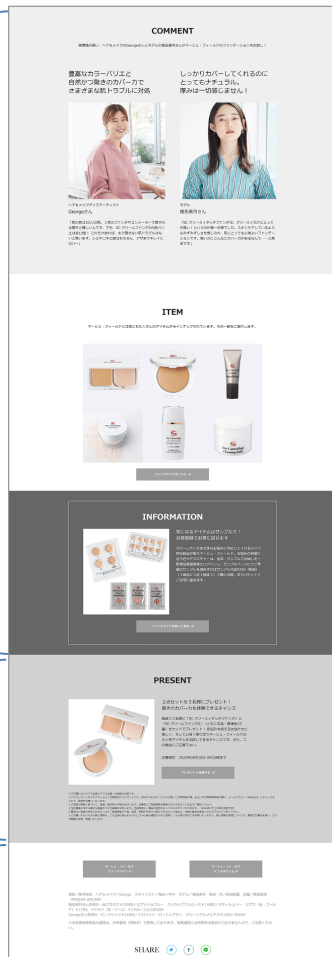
COMMENT

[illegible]

豊富なカラーバリエと
自然かつ驚きのカバー力で
さまざまな肌トラブルに対応

しっかりカバーしてくれるのに
とってもナチュラル。
厚みは一切感じません！

ヘアメイクアップアーティスト
Georgeさん

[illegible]

モデル
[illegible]さん

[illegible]

ITEM

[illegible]

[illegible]

INFORMATION

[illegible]

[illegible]

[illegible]

PRESENT

2点セットを3名様にプレゼント！
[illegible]

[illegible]

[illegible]

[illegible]

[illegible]

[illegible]

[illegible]

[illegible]

SHARE